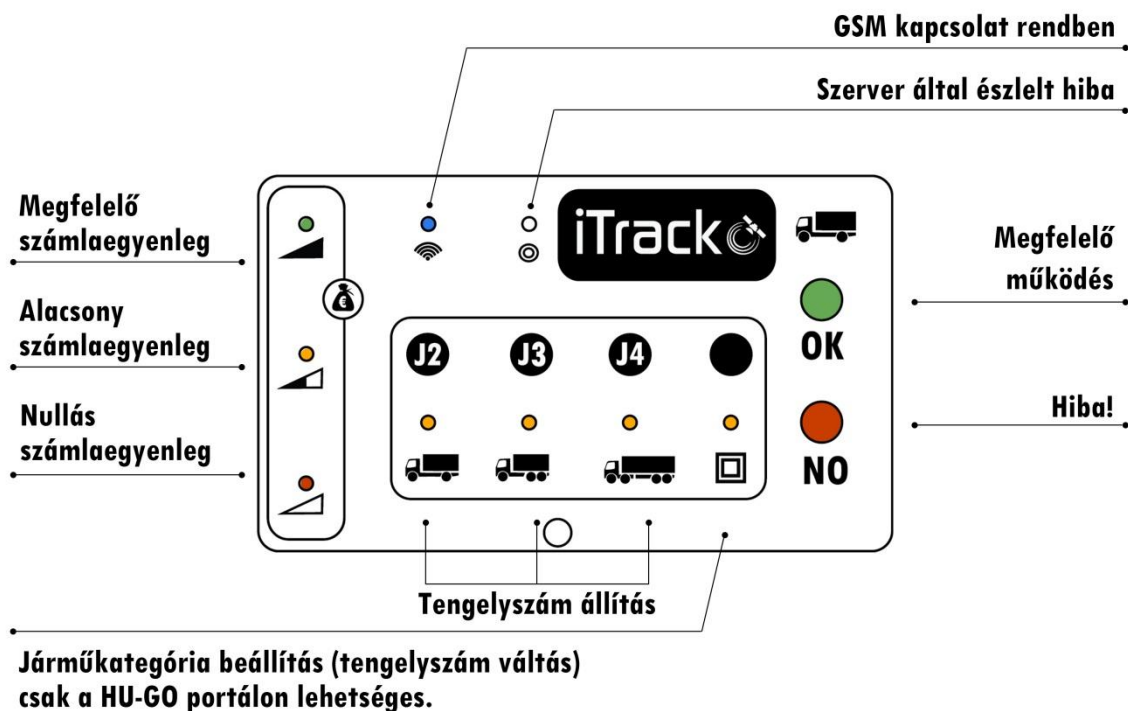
GSM kapcsolat rendben

Szerver által észlelt hiba

Megfelelő számlaegyenleg

Alacsony számlaegyenleg

Nullás számlaegyenleg

iTrack

J2 J3 J4

Megfelelő működés

OK

Hiba!

NO

Tengelyszám állítás

Járműkategória beállítás (tengelyszám váltás) csak a HU-GO portálon lehetséges.